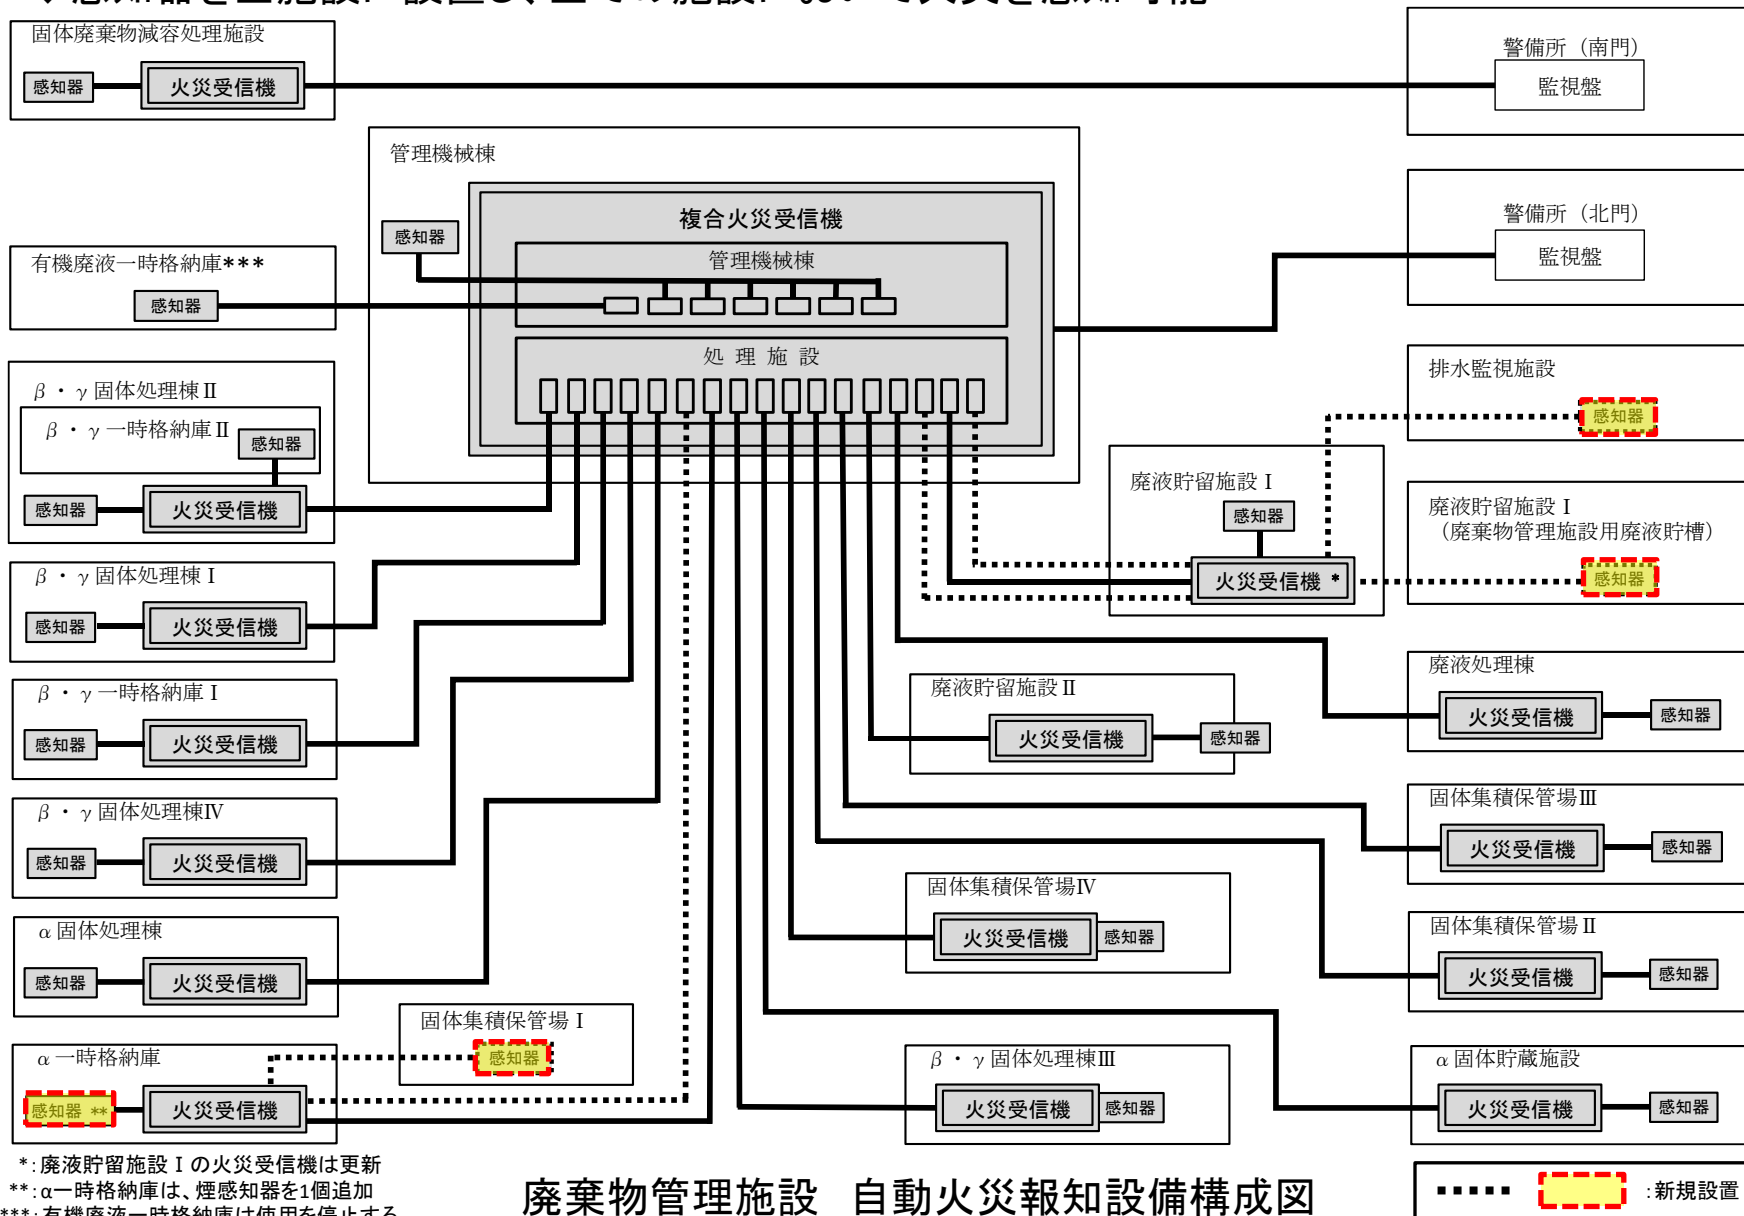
固体廃棄物減容処理施設
感知器
火災受信機

警備所（南門）
監視盤

管理機械棟
感知器
複合火災受信機
管理機械棟
処理施設

警備所（北門）
監視盤

有機廃液一時格納庫***
感知器

β・γ固体処理棟Ⅱ
β・γ一時格納庫Ⅱ
感知器
感知器
火災受信機

排水監視施設
感知器

廃液貯留施設Ⅰ
感知器
火災受信機 *

廃液貯留施設Ⅰ
（廃棄物管理施設用廃液貯槽）
感知器

β・γ固体処理棟Ⅰ
感知器
火災受信機

β・γ一時格納庫Ⅰ
感知器
火災受信機

廃液貯留施設Ⅱ
火災受信機
感知器

廃液処理棟
火災受信機
感知器

β・γ固体処理棟Ⅳ
感知器
火災受信機

固体集積保管場Ⅲ
火災受信機
感知器

固体集積保管場Ⅳ
火災受信機
感知器

α固体処理棟
感知器
火災受信機

固体集積保管場Ⅱ
火災受信機
感知器

固体集積保管場Ⅰ
感知器

α一時格納庫
感知器 **
火災受信機

β・γ固体処理棟Ⅲ
火災受信機
感知器

α固体貯蔵施設
火災受信機
感知器

*:廃液貯留施設Ⅰの火災受信機は更新
**:α一時格納庫は、煙感知器を1個追加
***:有機廃液一時格納庫は使用を停止する

廃棄物管理施設 自動火災報知設備構成図

:新規設置